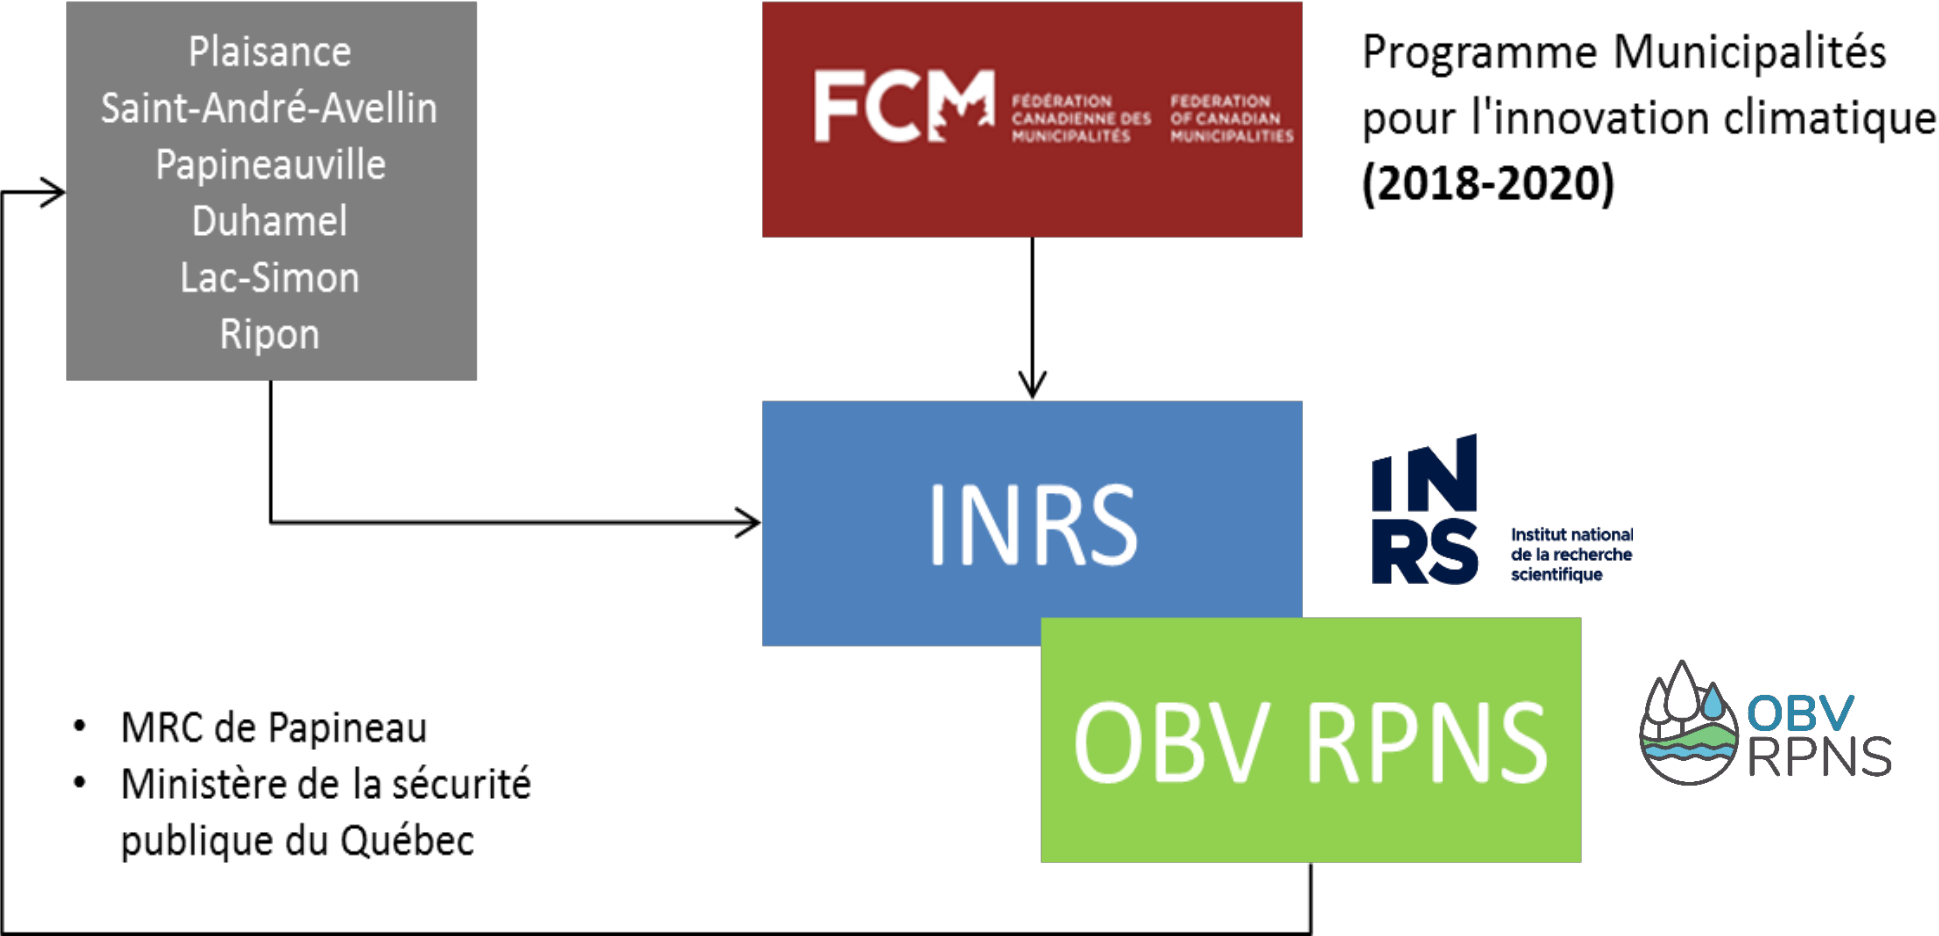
Plaisance
Saint-André-Avellin
Papineauville
Duhamel
Lac-Simon
Ripon

FCM FÉDÉRATION CANADIENNE DES MUNICIPALITÉS FEDERATION OF CANADIAN MUNICIPALITIES

Programme Municipalités pour l'innovation climatique (2018-2020)

INRS

INRS Institut national de la recherche scientifique

OBV RPNS

OBV RPNS

• MRC de Papineau
• Ministère de la sécurité publique du Québec